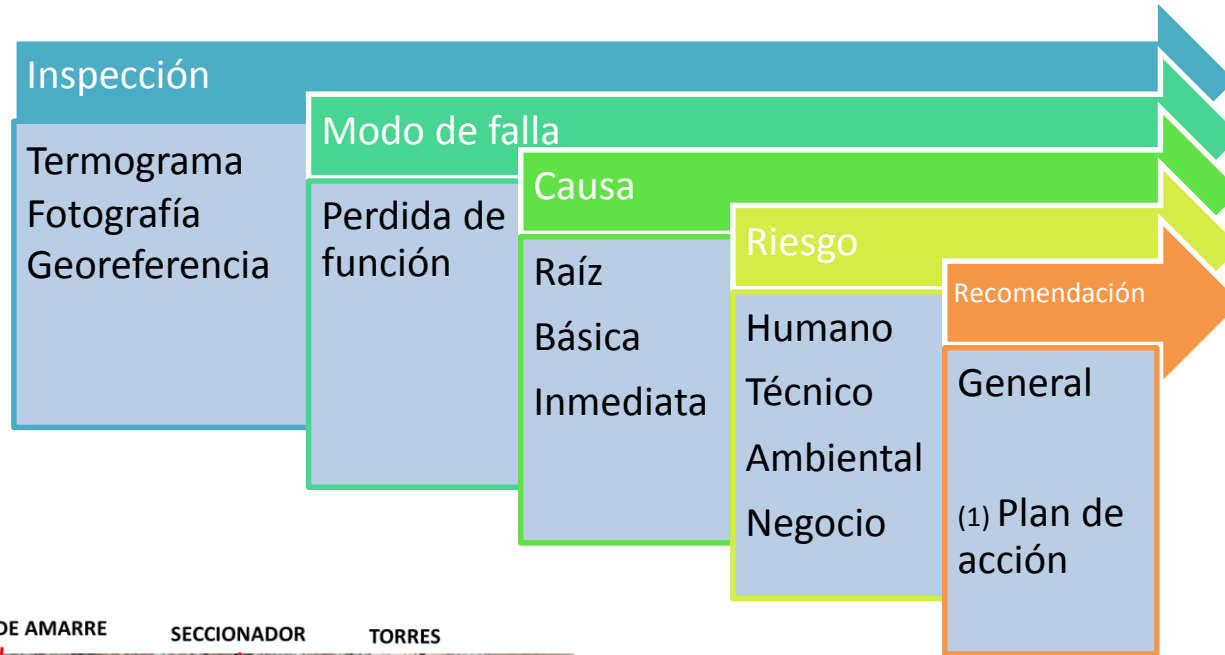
Inspección

Termograma
Fotografía
Georeferencia

Modo de falla

Perdida de función

Causa

Raíz
Básica
Inmediata

Riesgo

Humano
Técnico
Ambiental
Negocio

Recomendación

General

(1) Plan de acción

DE AMARRE SECCIONADOR TORRES